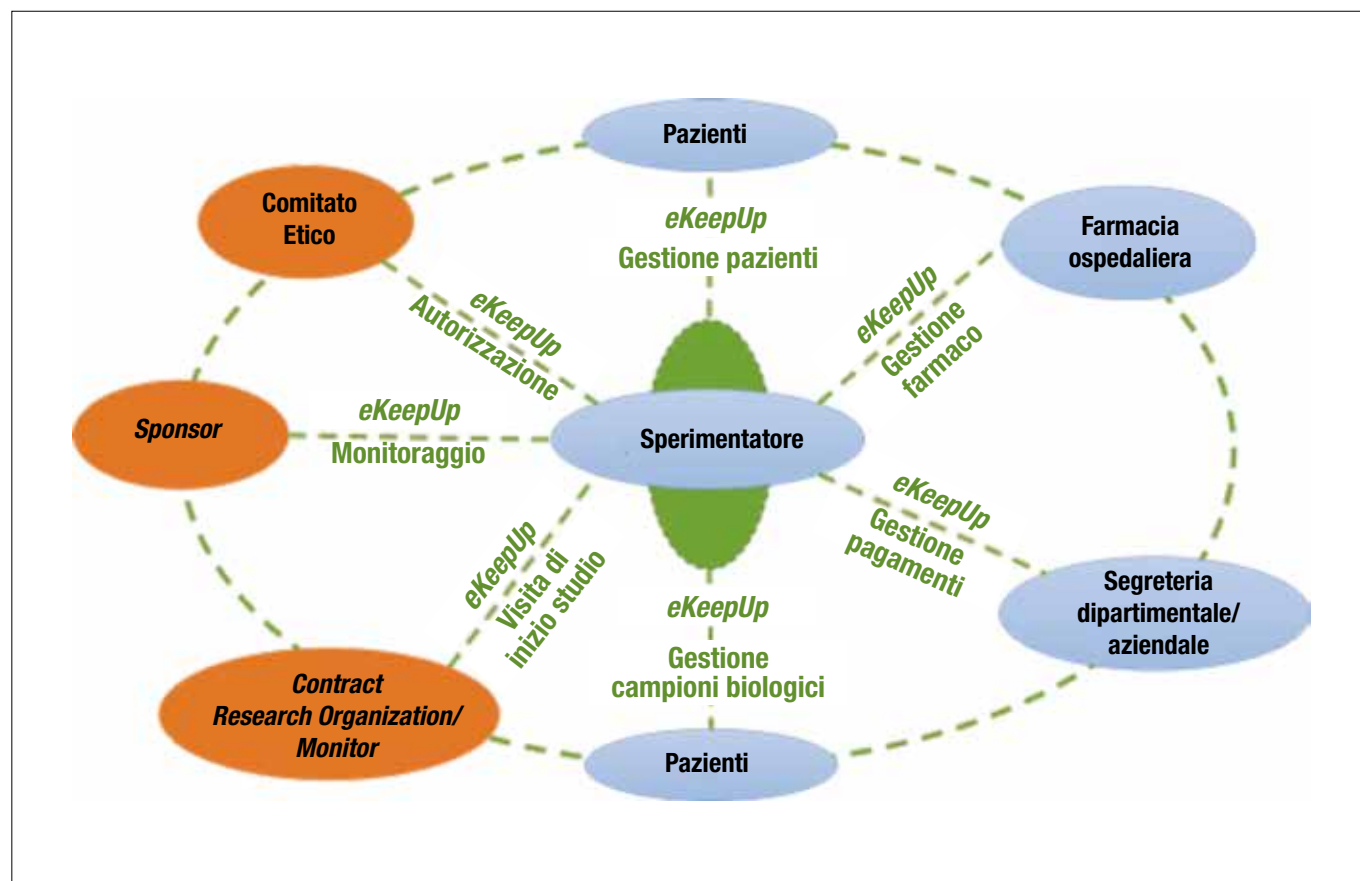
Pazienti

Comitato Etico

eKeepUp
Gestione pazienti

Farmacia ospedaliera

eKeepUp
Autorizzazione

eKeepUp
Gestione farmaco

Sponsor

eKeepUp
Monitoraggio

Sperimentatore

eKeepUp
Gestione pagamenti

eKeepUp
Visita di inizio studio

eKeepUp
Gestione campioni biologici

Segreteria dipartimentale/ aziendale

Contract Research Organization/ Monitor

Pazienti